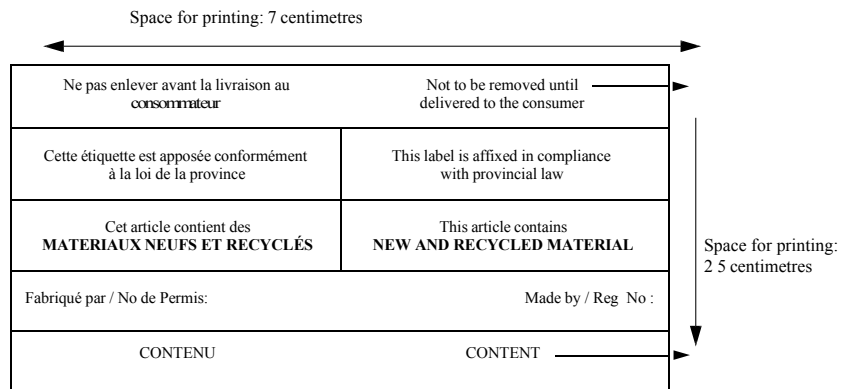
Space for printing: 7 centimetres

| Ne pas enlever avant la livraison au consommateur | Not to be removed until delivered to the consumer |
|---|---|
| Cette étiquette est apposée conformément à la loi de la province | This label is affixed in compliance with provincial law |
| Cet article contient des **MATERIAUX NEUFS ET RECYCLÉS** | This article contains **NEW AND RECYCLED MATERIAL** |
| Fabriqué par / No de Permis: | Made by / Reg No : |
| CONTENU | CONTENT |

Space for printing: 2 5 centimetres